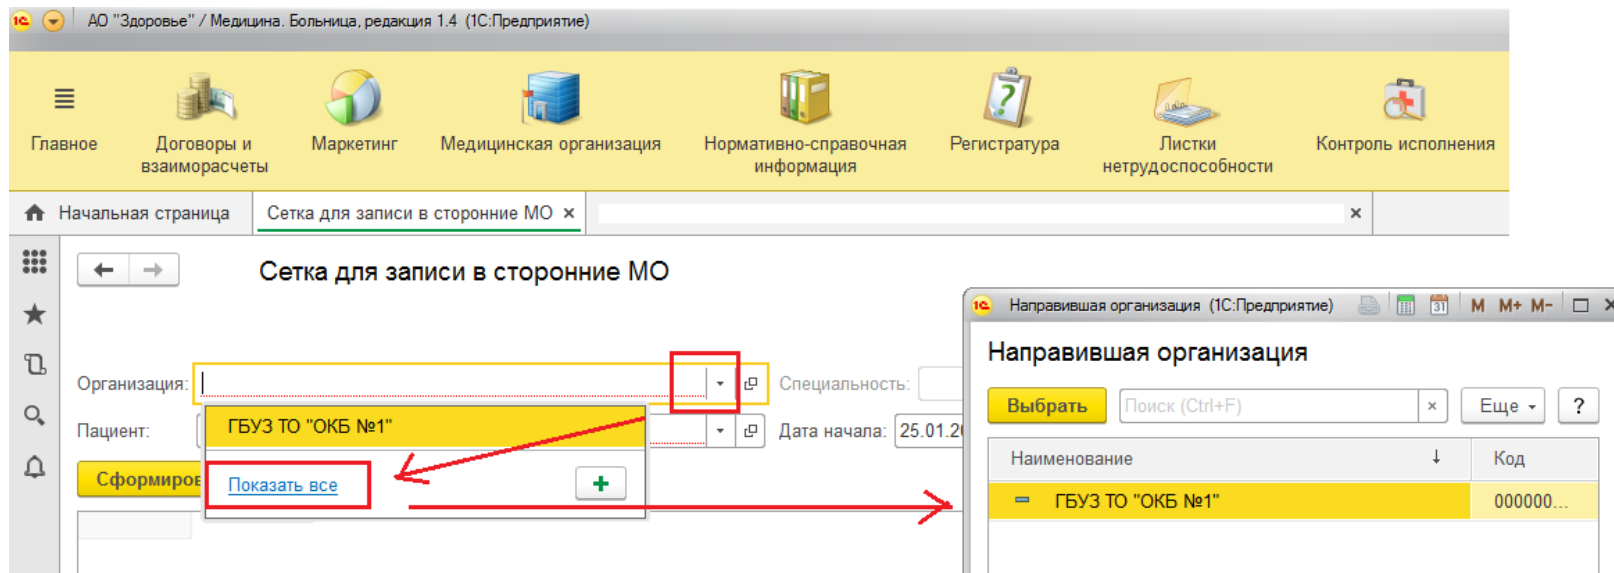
АО "Здоровье" / Медицина. Больница, редакция 1.4 (1С:Предприятие)

Главное
Договоры и взаиморасчеты
Маркетинг
Медицинская организация
Нормативно-справочная информация
Регистратура
Листки нетрудоспособности
Контроль исполнения

Начальная страница
Сетка для записи в сторонние МО ×
×

Сетка для записи в сторонние МО

Организация:
Специальность:
Пациент:
Дата начала: 25.01.2
Сформиров

ГБУЗ ТО "ОКБ №1"
Показать все
+

Направившая организация (1С:Предприятие)
M M+ M-

Направившая организация

Выбрать
Поиск (Ctrl+F)
×
Еще
?

| Наименование | Код |
|---|---|
| ГБУЗ ТО "ОКБ №1" | 000000... |